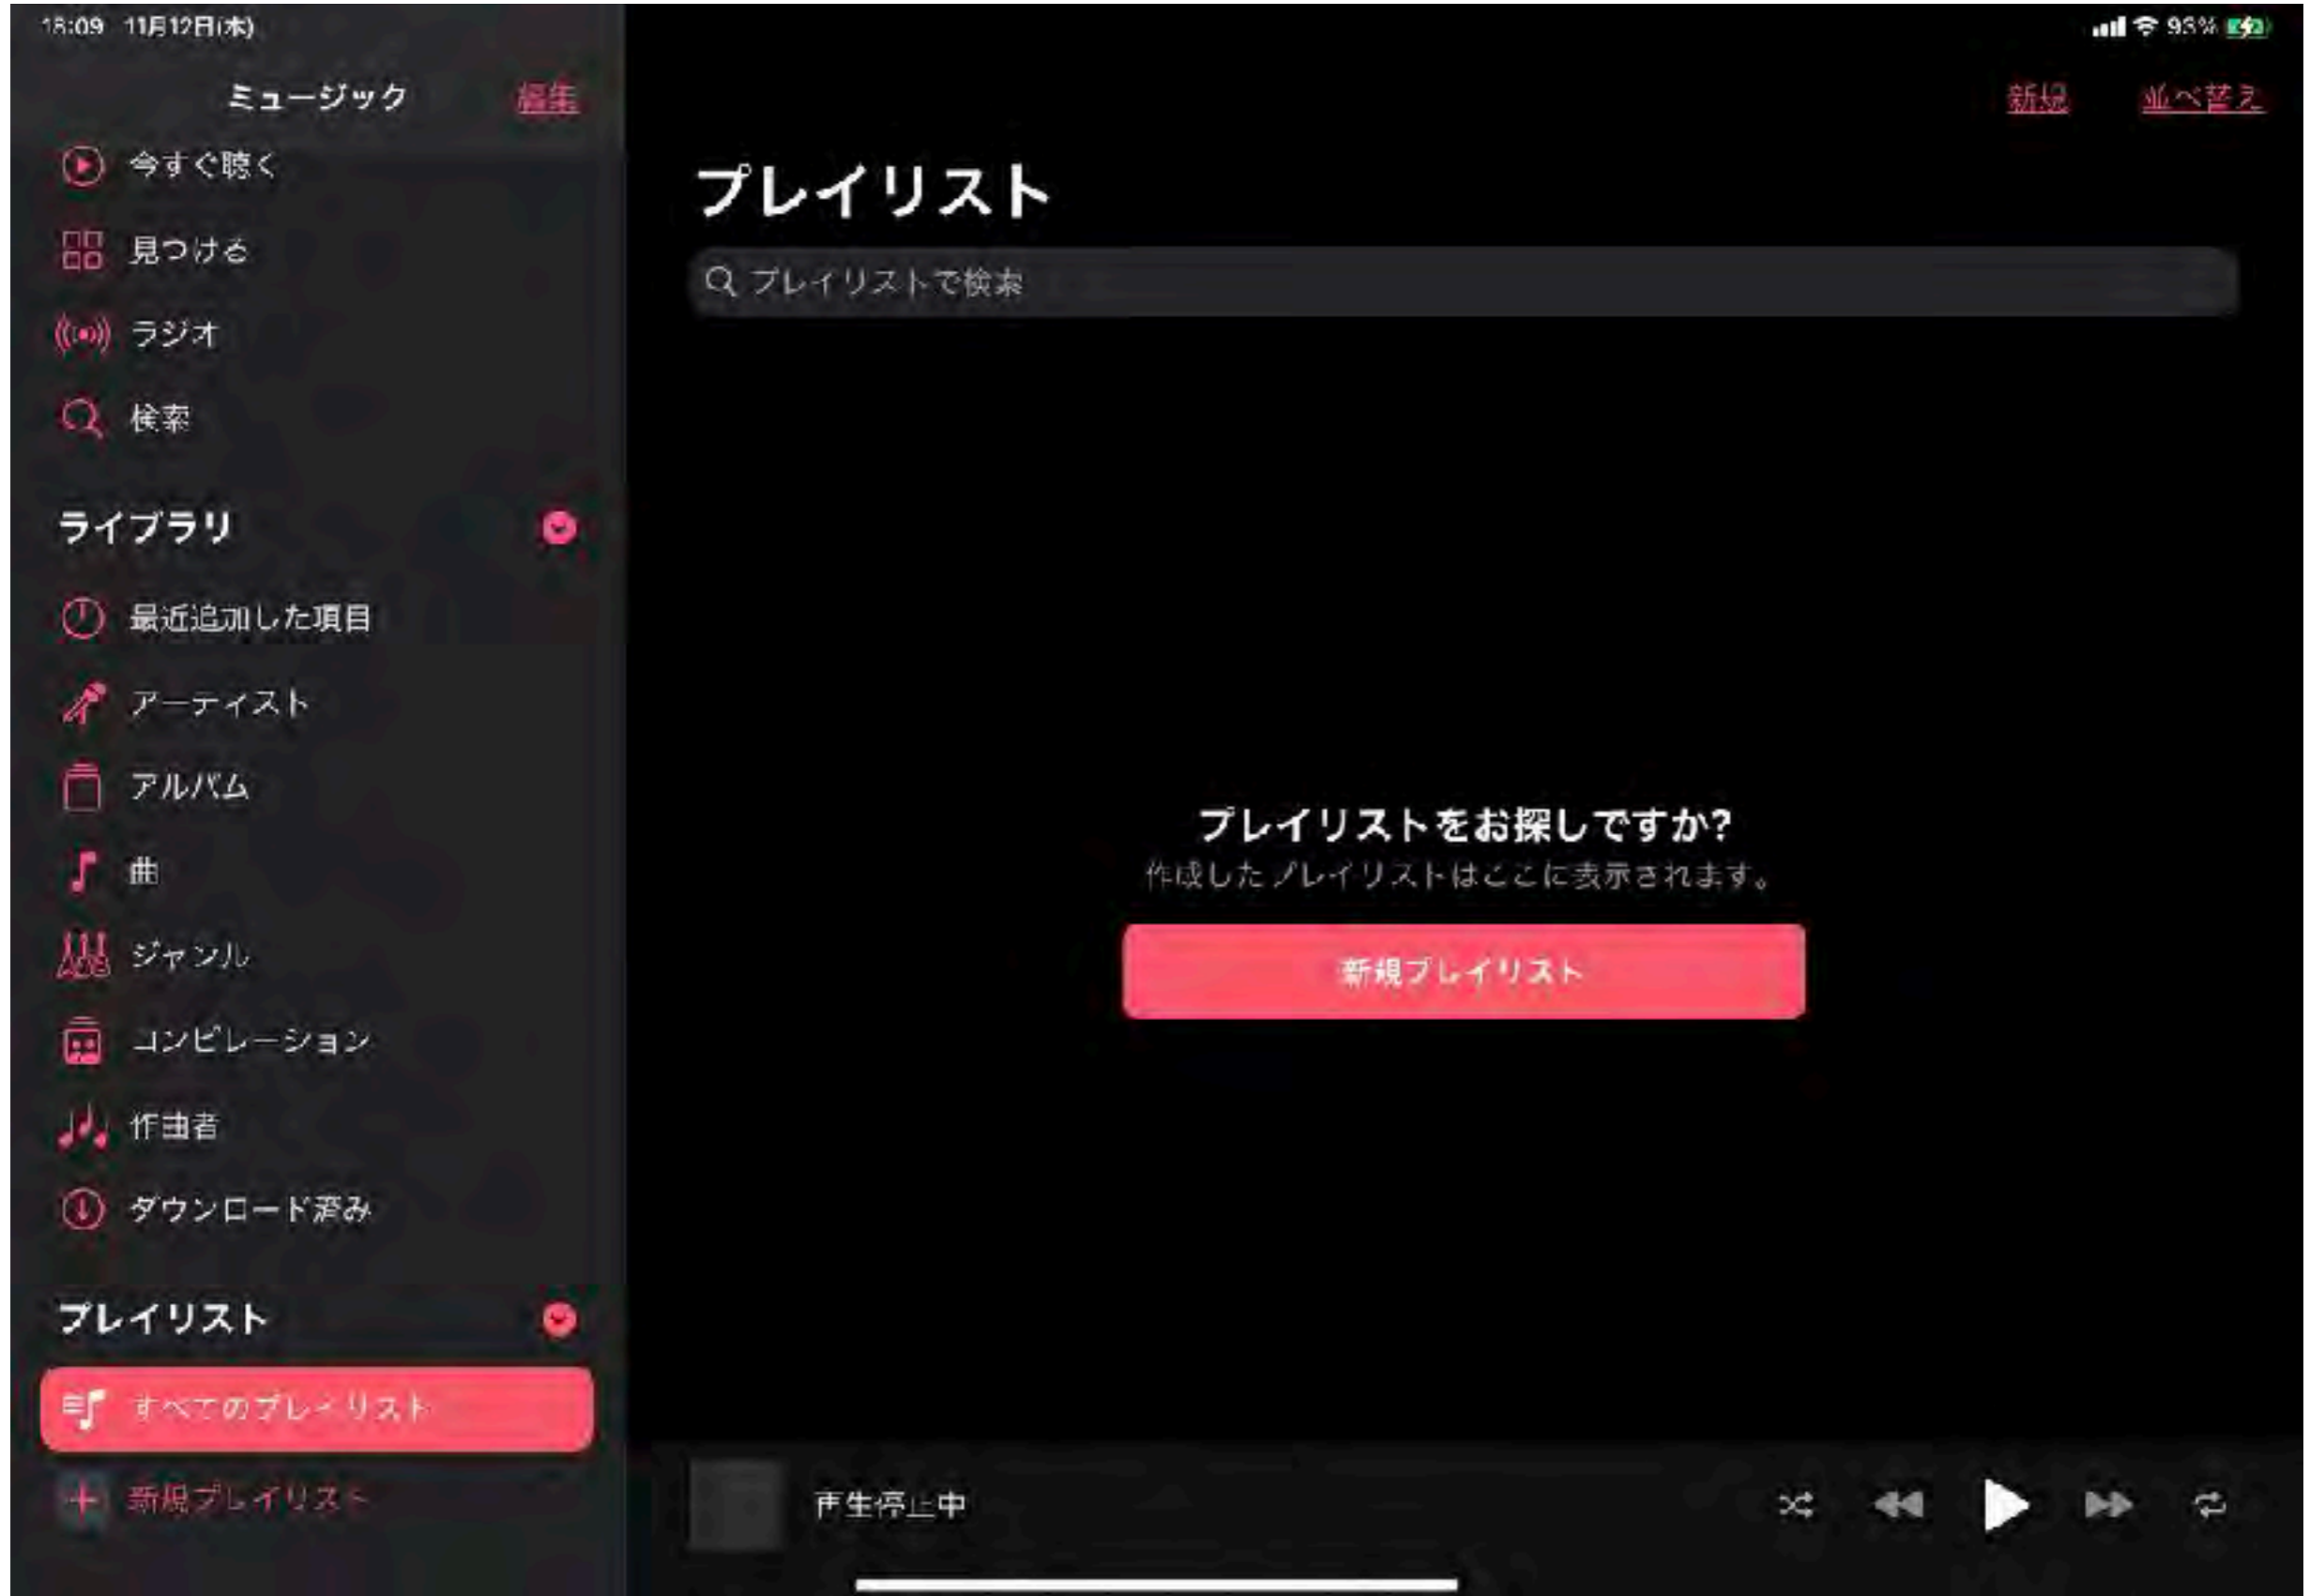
18:09 11月12日(木)

93%

ミュージック

編集

今すぐ聴く

見つける

ラジオ

検索

ライブラリ

最近追加した項目

アーティスト

アルバム

曲

ジャンル

コンピレーション

作曲者

ダウンロード済み

プレイリスト

すべてのプレイリスト

新規プレイリスト

新規

並べ替え

プレイリスト

プレイリストで検索

プレイリストをお探しですか?

作成したプレイリストはここに表示されます。

新規プレイリスト

再生停止中